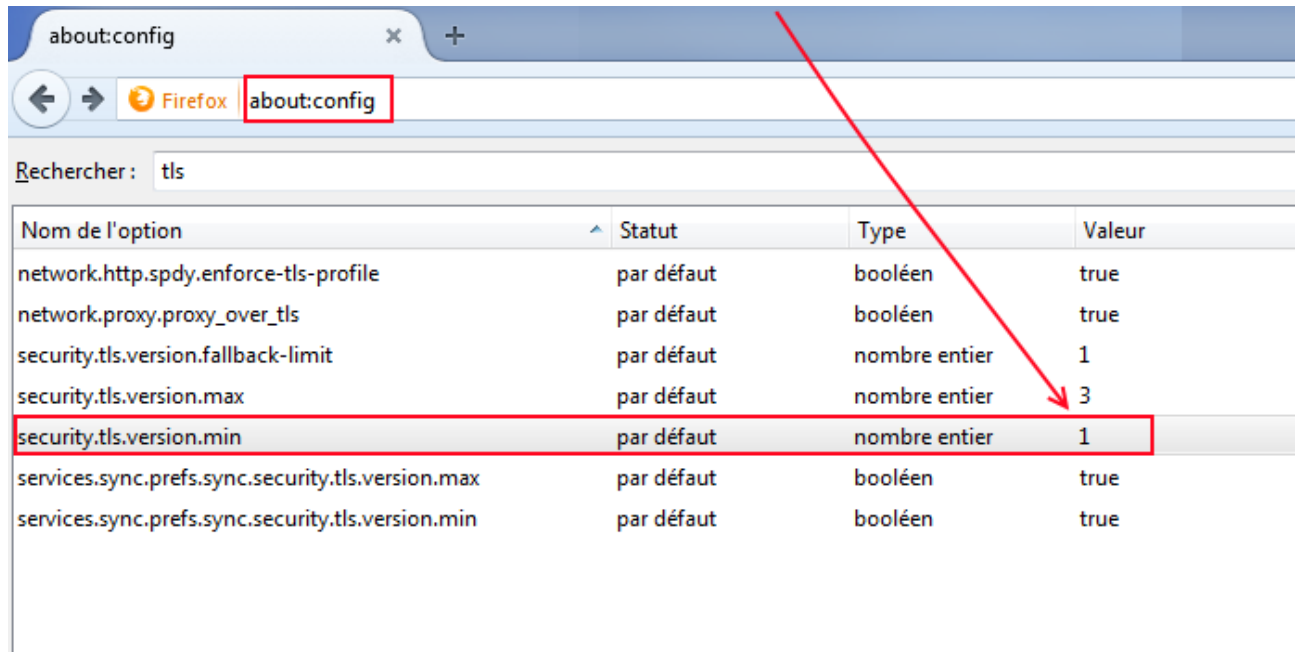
about:config

Firefox about:config

Rechercher : tls

| Nom de l'option | Statut | Type | Valeur |
|---|---|---|---|
| network.http.spdy.enforce-tls-profile | par défaut | booléen | true |
| network.proxy.proxy_over_tls | par défaut | booléen | true |
| security.tls.version.fallback-limit | par défaut | nombre entier | 1 |
| security.tls.version.max | par défaut | nombre entier | 3 |
| security.tls.version.min | par défaut | nombre entier | 1 |
| services.sync.prefs.sync.security.tls.version.max | par défaut | booléen | true |
| services.sync.prefs.sync.security.tls.version.min | par défaut | booléen | true |